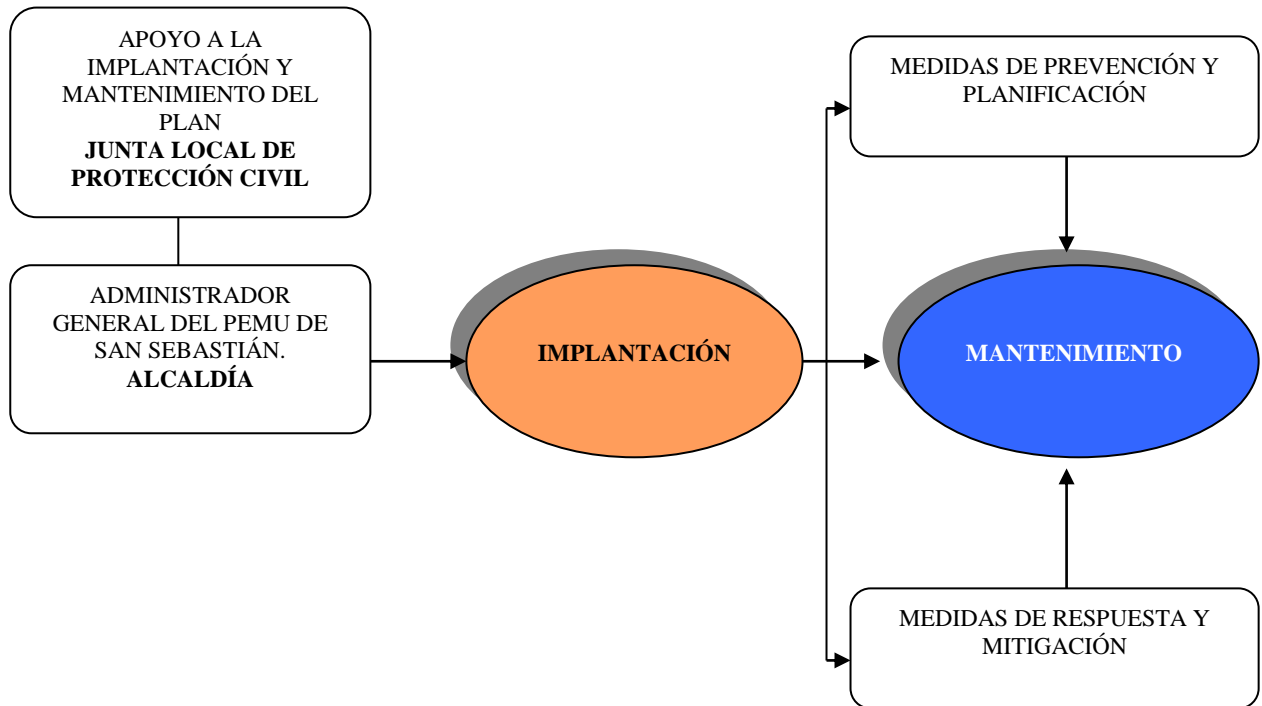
APOYO A LA IMPLANTACIÓN Y MANTENIMIENTO DEL PLAN
**JUNTA LOCAL DE PROTECCIÓN CIVIL**

ADMINISTRADOR GENERAL DEL PEMU DE SAN SEBASTIÁN.
**ALCALDÍA**

**IMPLANTACIÓN**

MEDIDAS DE PREVENCIÓN Y PLANIFICACIÓN

**MANTENIMIENTO**

MEDIDAS DE RESPUESTA Y MITIGACIÓN